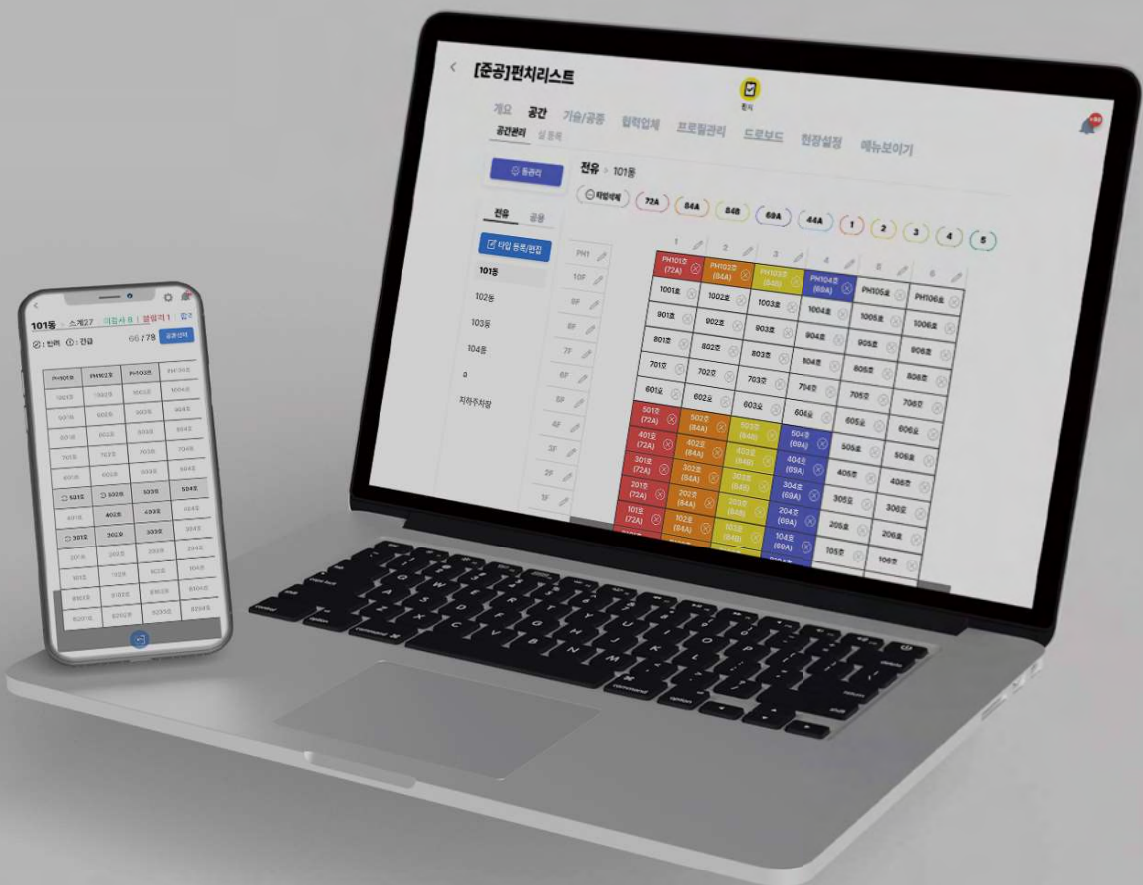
[준공]펀치리스트

펀치

개요 공간 기술/공종 협력업체 프로필관리 드로잉 현장설정 메뉴보이기

공간관리 실 등록

동관리

전유 공용

타입 등록/편집

101동
102동
103동
104동
a
지하주차장

전유 > 101동

타입삭제 72A 84A 84B 69A 44A 1 2 3 4 5

| | 1 | 2 | 3 | 4 | 5 | 6 |
|---|---|---|---|---|---|---|
| PH1 | PH101호 (72A) | PH102호 (84A) | PH103호 (84B) | PH104호 (69A) | PH105호 | PH106호 |
| 10F | 1001호 | 1002호 | 1003호 | 1004호 | 1005호 | 1006호 |
| 9F | 901호 | 902호 | 903호 | 904호 | 905호 | 906호 |
| 8F | 801호 | 802호 | 803호 | 804호 | 805호 | 806호 |
| 7F | 701호 | 702호 | 703호 | 704호 | 705호 | 706호 |
| 6F | 601호 | 602호 | 603호 | 604호 | 605호 | 606호 |
| 5F | 501호 (72A) | 502호 (84A) | 503호 (84B) | 504호 (69A) | 505호 | 506호 |
| 4F | 401호 (72A) | 402호 (84A) | 403호 (84B) | 404호 (69A) | 405호 | 406호 |
| 3F | 301호 (72A) | 302호 (84A) | 303호 (84B) | 304호 (69A) | 305호 | 306호 |
| 2F | 201호 (72A) | 202호 (84A) | 203호 (84B) | 204호 (69A) | 205호 | 206호 |
| 1F | 101호 (72A) | 102호 (84A) | 103호 (84B) | 104호 (69A) | 105호 | 106호 |

101동 > 소계27 미점검 8 | 불량 1

: 반려 : 긴급 66 / 78

| PH101호 | PH102호 | PH103호 | PH104호 |
|---|---|---|---|
| 1001호 | 1002호 | 1003호 | 1004호 |
| 901호 | 902호 | 903호 | 904호 |
| 801호 | 802호 | 803호 | 804호 |
| 701호 | 702호 | 703호 | 704호 |
| 601호 | 602호 | 603호 | 604호 |
| 501호 | 502호 | 503호 | 504호 |
| 401호 | 402호 | 403호 | 404호 |
| 301호 | 302호 | 303호 | 304호 |
| 201호 | 202호 | 203호 | 204호 |
| 101호 | 102호 | 103호 | 104호 |
| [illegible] | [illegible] | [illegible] | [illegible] |
| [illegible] | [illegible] | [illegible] | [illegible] |